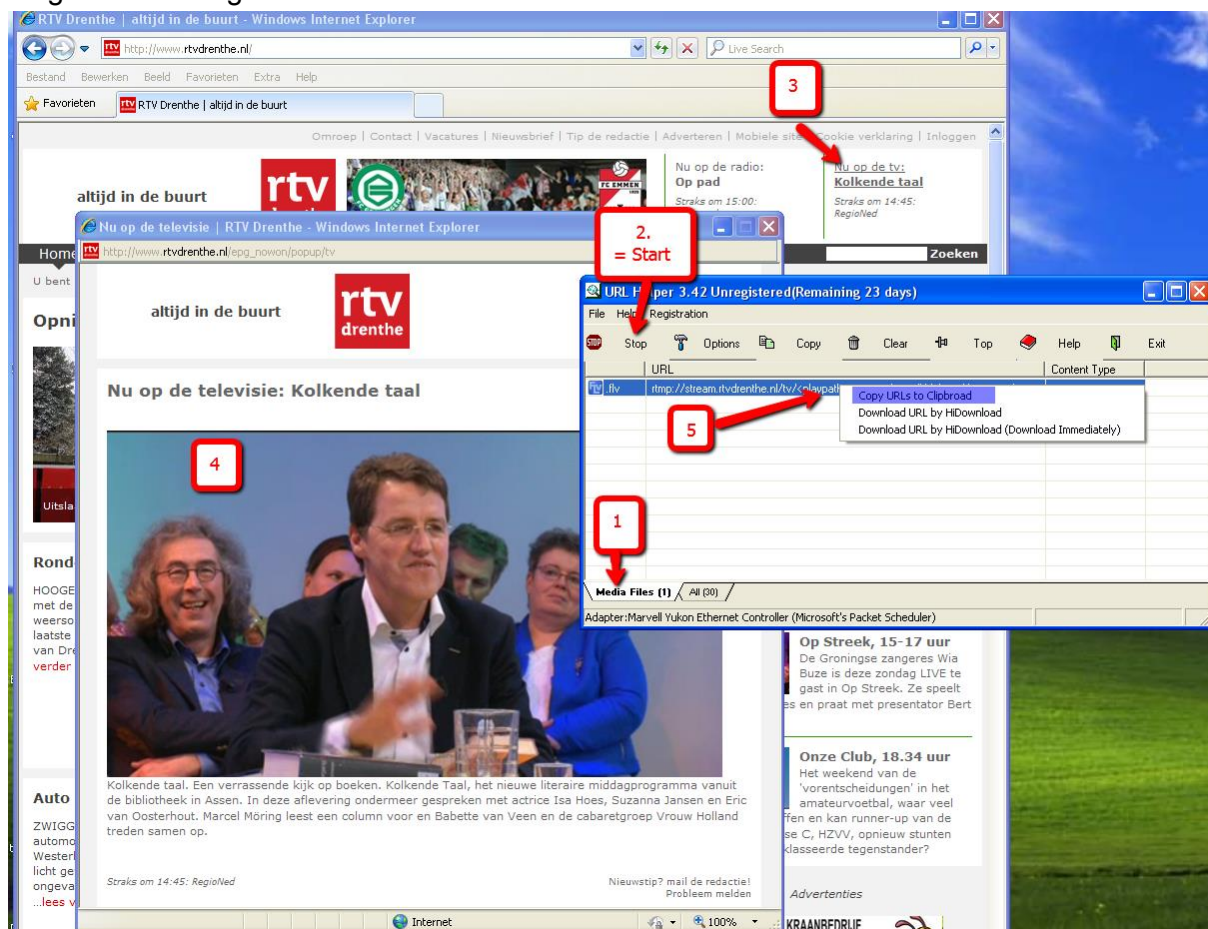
RTV Drenthe | altijd in de buurt - Windows Internet Explorer

http://www.rtvdrenthe.nl/

Live Search

Bestand Bewerken Beeld Favorieten Extra Help

Favorieten RTV Drenthe | altijd in de buurt

3

Omroep | Contact | Vacatures | Nieuwsbrief | Tip de redactie | Adverteren | Mobiele site | Cookie verklaring | Inloggen

altijd in de buurt rtv

FC EMMEN

Nu op de radio: Op pad Straks om 15:00:

Nu op de tv: Kolkende taal Straks om 14:45: RegioNed

Nu op de televisie | RTV Drenthe - Windows Internet Explorer

2. = Start

Home

Zoeken

http://www.rtvdrenthe.nl/epg_nowon/popup/tv

U bent

altijd in de buurt rtv drenthe

Opni

Nu op de televisie: Kolkende taal

4

Uitsla

Rond

HOOGE met de weerso laatste van Dre verder

Kolkende taal. Een verrassende kijk op boeken. Kolkende Taal, het nieuwe literaire middagprogramma vanuit de bibliotheek in Assen. In deze aflevering ondermeer gespreken met actrice Isa Hoes, Suzanna Jansen en Eric van Oosterhout. Marcel Möring leest een column voor en Babette van Veen en de cabaretgroep Vrouw Holland treden samen op.

Auto

ZWIGG automo Wester licht ge ongeva ...lees v

Straks om 14:45: RegioNed

Nieuwstip? mail de redactie! Probleem melden

Internet 100%

URL H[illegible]per 3.42 Unregistered(Remaining 23 days)

File Help Registration

Stop Options Copy Clear Top Help Exit

URL Content Type

.flv rtmp://stream.rtvdrenthe.nl/tv/<playpath

Copy URLs to Clipbroad
Download URL by HiDownload
Download URL by HiDownload (Download Immediately)

5

1

Media Files (1) All (30)

Adapter:Marvell Yukon Ethernet Controller (Microsoft's Packet Scheduler)

Op Streek, 15-17 uur
De Groningse zangeres Wia Buze is deze zondag LIVE te gast in Op Streek. Ze speelt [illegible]es en praat met presentator Bert

Onze Club, 18.34 uur
Het weekend van de 'vorentscheidungen' in het amateurvoetbal, waar veel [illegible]ffen en kan runner-up van de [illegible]se C, HZVV, opnieuw stunten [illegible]klasseerde tegenstander?

Advertenties

KRAANBEDRIJF